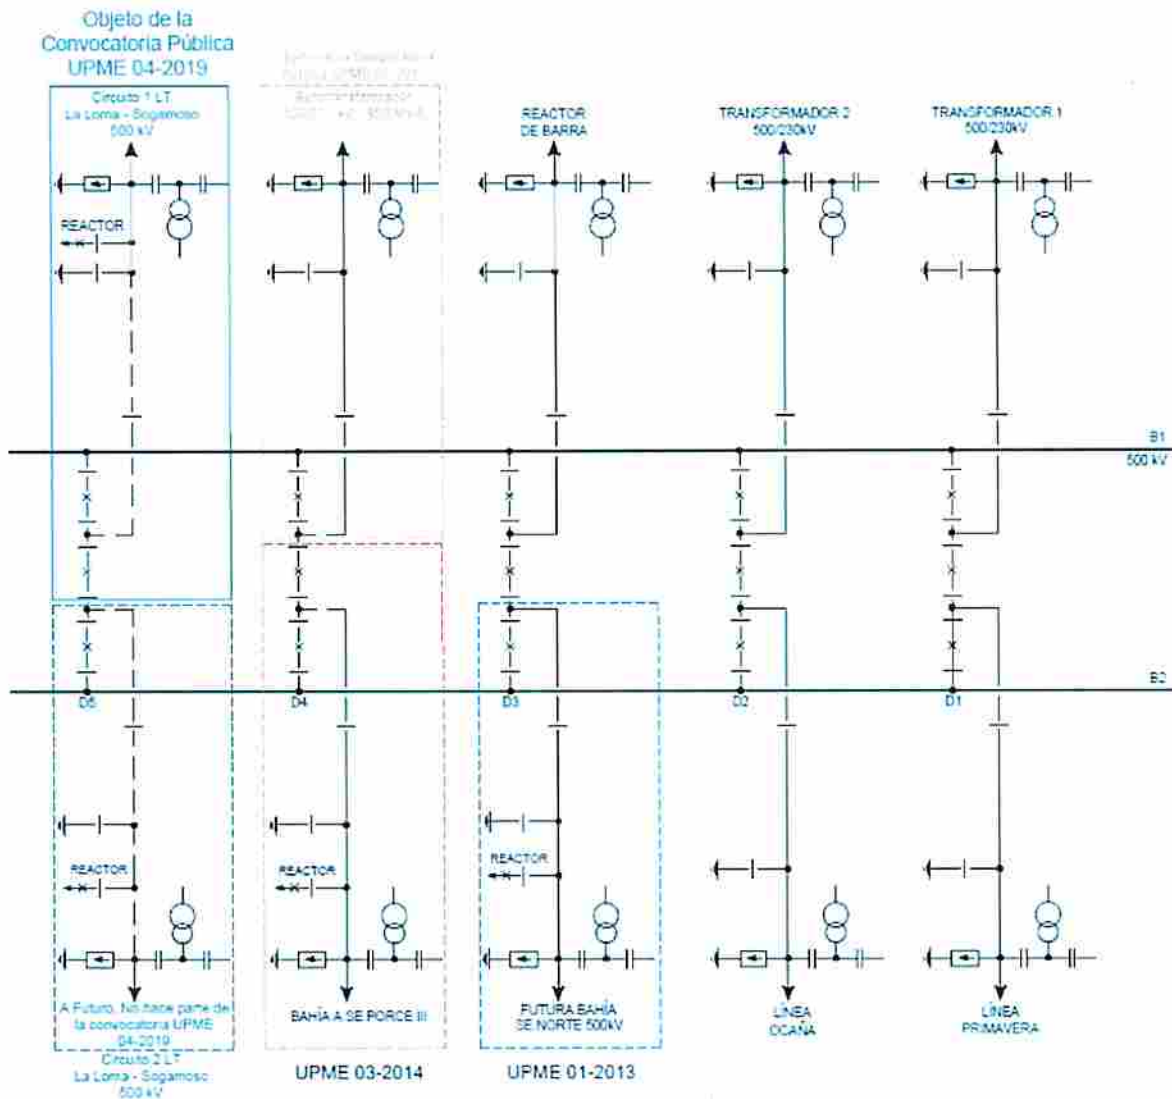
Objeto de la Convocatoria Pública UPME 04-2019

Circuito 1 LT La Loma - Sogamoso 500 kV

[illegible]

REACTOR DE BARRA

TRANSFORMADOR 2 500/230kV

TRANSFORMADOR 1 500/230kV

REACTOR

B1 500 kV

B2

D5

D4

D3

D2

D1

REACTOR

REACTOR

REACTOR

A Futuro. No hace parte de la convocatoria UPME 04-2019

Circuito 2 LT La Loma - Sogamoso 500 kV

BAHÍA A SE PORCE III

FUTURA BAHÍA SE NORTE 500kV

LÍNEA OCAÑA

LÍNEA PRIMAVERA

UPME 03-2014

UPME 01-2013